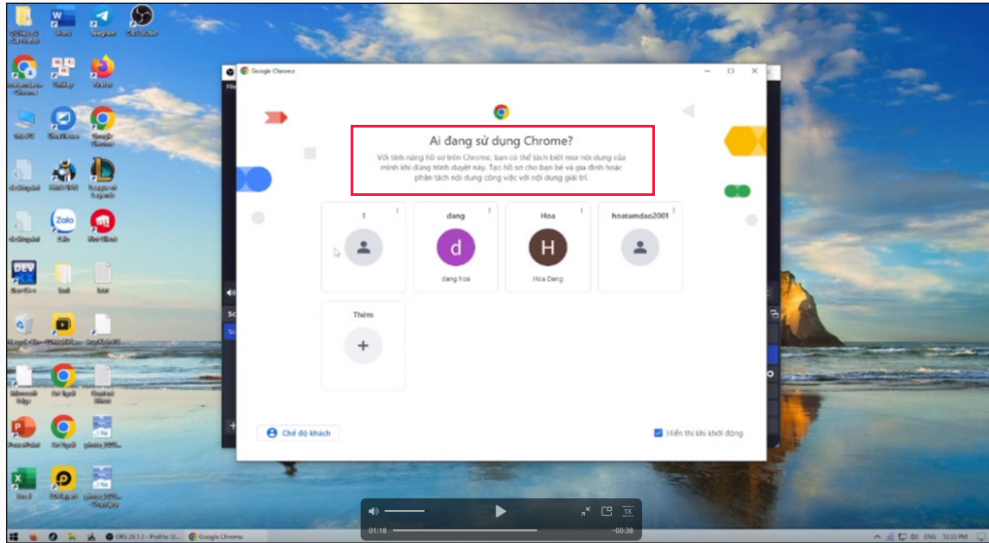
Google Chrome

Ai đang sử dụng Chrome?

Với tính năng hồ sơ trên Chrome, bạn có thể tách biệt mọi nội dung của mình khi dùng trình duyệt này. Tạo hồ sơ cho bạn bè và gia đình hoặc phân tách nội dung công việc với nội dung giải trí.

1

dang

d

dang hoa

Hoa

H

Hoa Dang

hoatamdao2001

Thêm

+

Chế độ khách

Hiển thị khi khởi động

01:18

-00:38

Zalo

Google Chrome

ENG

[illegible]